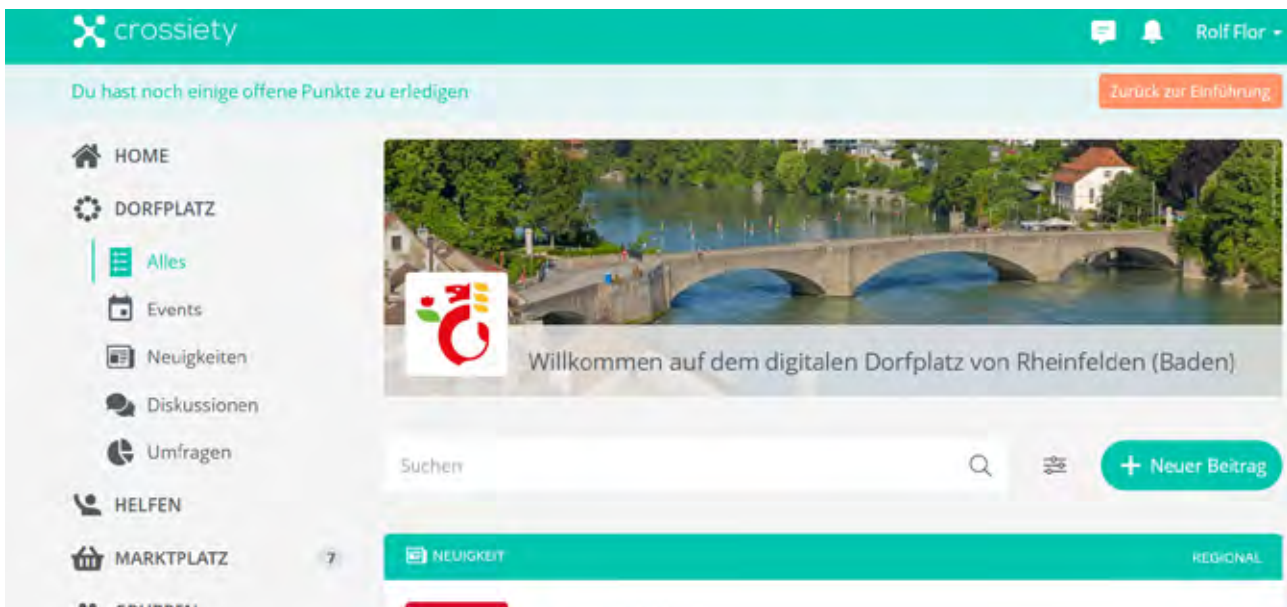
crossiety

Rolf Flor

Du hast noch einige offene Punkte zu erledigen

Zurück zur Einführung

HOME

DORFPLATZ

Alles

Events

Neuigkeiten

Diskussionen

Umfragen

HELFEN

MARKTPLATZ 7

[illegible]

Willkommen auf dem digitalen Dorfplatz von Rheinfelden (Baden)

Suchen

Neuer Beitrag

NEUIGKEIT

REGIONAL